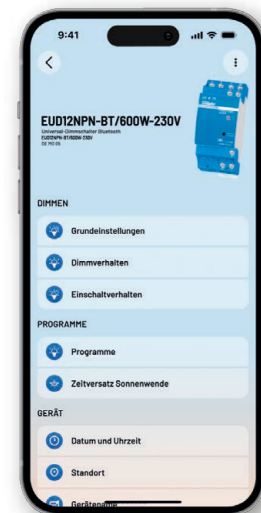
9:41

EUD12NPN-BT/600W-230V

Universal-Dimmschalter Bluetooth
EUD12NPN-BT/600W-230V
DE PIO 05

DIMMEN

Grundeinstellungen

Dimmverhalten

Einschaltverhalten

PROGRAMME

Programme

Zeitversatz Sonnenwende

GERÄT

Datum und Uhrzeit

Standort

Gerätename